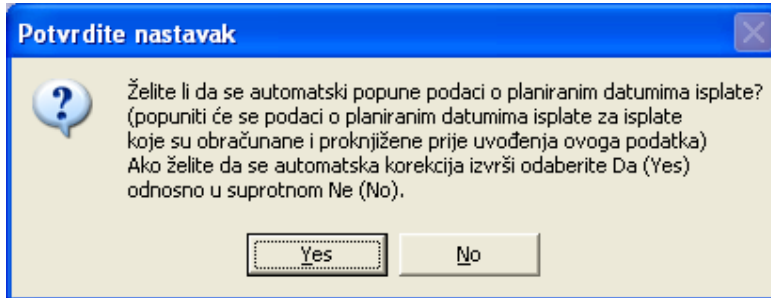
Potvrdite nastavak

Želite li da se automatski popune podaci o planiranim datumima isplate?
(popuniti će se podaci o planiranim datumima isplate za isplate koje su obračunane i proknjižene prije uvođenja ovoga podatka)
Ako želite da se automatska korekcija izvrši odaberite Da (Yes) odnosno u suprotnom Ne (No).

Yes No